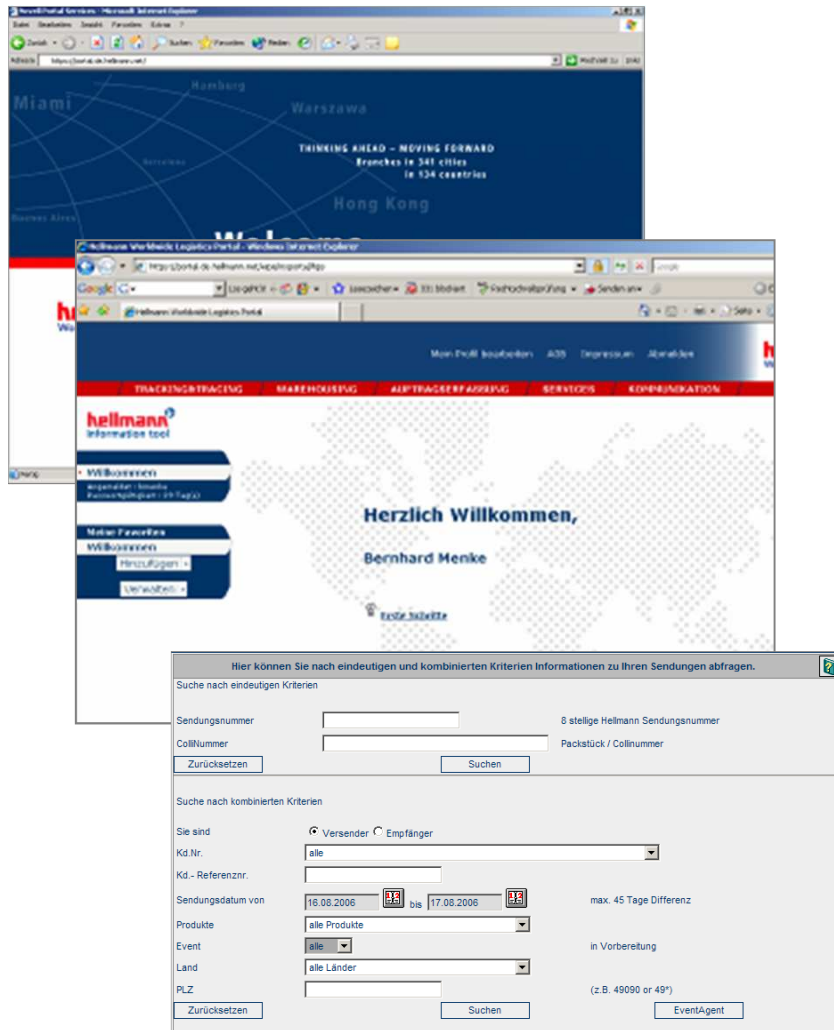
Novell Portal Services - Microsoft Internet Explorer

Datei Bearbeiten Ansicht Favoriten Extras ?

Zurück Suchen Favoriten Medien

Adresse https://portal.de.hellmann.net/

Miami Hamburg Warszawa Barcelona Buenos Aires Hong Kong

THINKING AHEAD – MOVING FORWARD
Branches in 341 cities
in 134 countries

Welcome

Hellmann Worldwide Logistics Portal - Windows Internet Explorer

https://portal.de.hellmann.net/wps/myportal/hip

Google

Hellmann Worldwide Logistics Portal

Mein Profil bearbeiten AGB Impressum Abmelden

TRACKING&TRACING WAREHOUSING AUFTRAGSERFASSUNG SERVICES KOMMUNIKATION

hellmann
information tool

Willkommen

Meine Favoriten
Willkommen
Hinzufügen
Verwalten

Herzlich Willkommen,

Bernhard Menke

Erste Schritte

Hier können Sie nach eindeutigen und kombinierten Kriterien Informationen zu Ihren Sendungen abfragen.

Suche nach eindeutigen Kriterien

Sendungsnummer | 8 stellige Hellmann Sendungsnummer
ColliNummer | Packstück / Collinummer

Zurücksetzen Suchen

Suche nach kombinierten Kriterien

Sie sind ● Versender ○ Empfänger
Kd.Nr. alle
Kd.- Referenznr.
Sendungsdatum von 16.08.2006 bis 17.08.2006 max. 45 Tage Differenz
Produkte alle Produkte
Event alle in Vorbereitung
Land alle Länder
PLZ (z.B. 49090 or 49*)

Zurücksetzen Suchen EventAgent